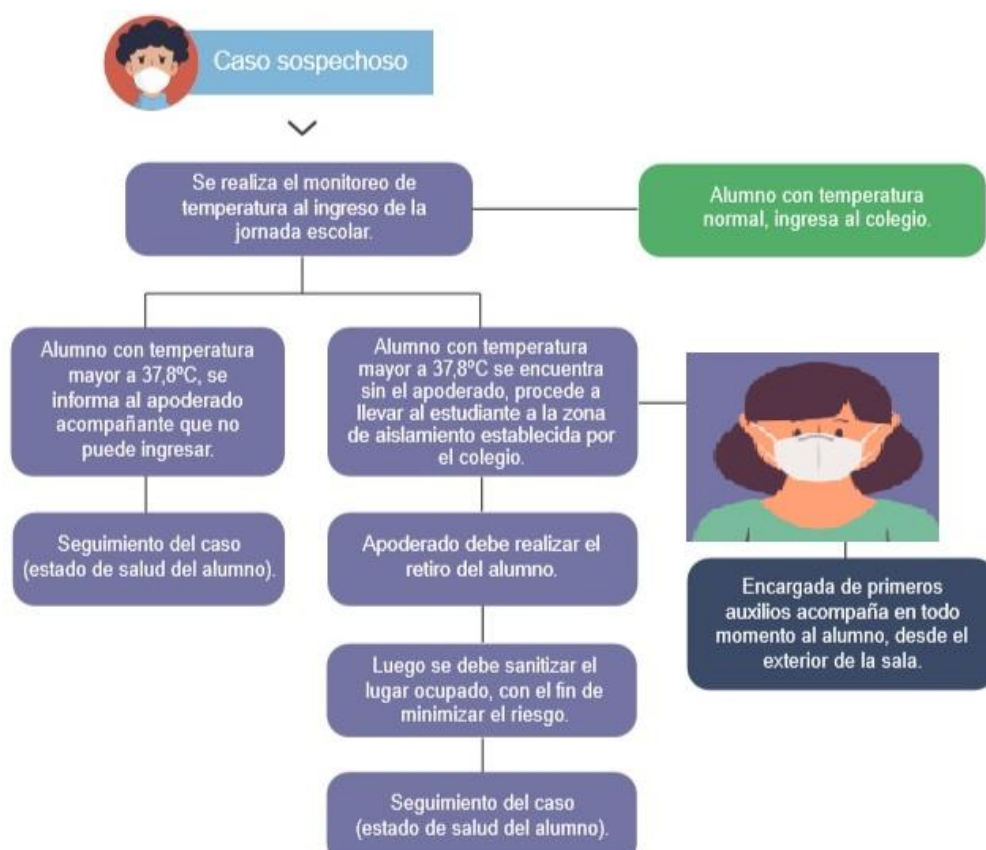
Caso sospechoso

Se realiza el monitoreo de temperatura al ingreso de la jornada escolar.

Alumno con temperatura normal, ingresa al colegio.

Alumno con temperatura mayor a 37,8ºC, se informa al apoderado acompañante que no puede ingresar.

Seguimiento del caso (estado de salud del alumno).

Alumno con temperatura mayor a 37,8ºC se encuentra sin el apoderado, procede a llevar al estudiante a la zona de aislamiento establecida por el colegio.

Apoderado debe realizar el retiro del alumno.

Luego se debe sanitizar el lugar ocupado, con el fin de minimizar el riesgo.

Seguimiento del caso (estado de salud del alumno).

Encargada de primeros auxilios acompaña en todo momento al alumno, desde el exterior de la sala.